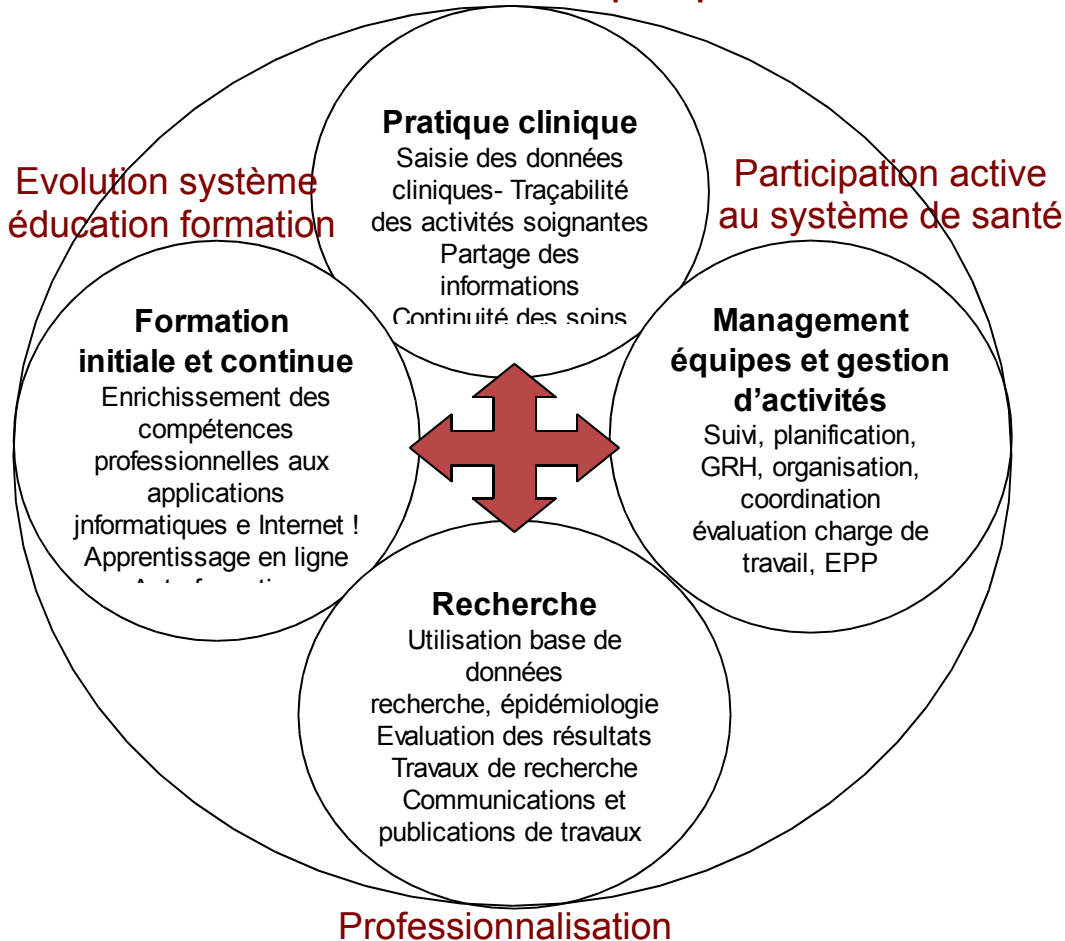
Evolution système éducation formation

Pratique clinique
Saisie des données cliniques- Traçabilité des activités soignantes
Partage des informations
Continuité des soins

Participation active au système de santé

Formation initiale et continue
Enrichissement des compétences professionnelles aux applications jnformatiques e Internet !
Apprentissage en ligne
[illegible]

Management équipes et gestion d'activités
Suivi, planification, GRH, organisation, coordination
évaluation charge de travail, EPP

Recherche
Utilisation base de données recherche, épidémiologie
Evaluation des résultats
Travaux de recherche
Communications et publications de travaux

Professionnalisation